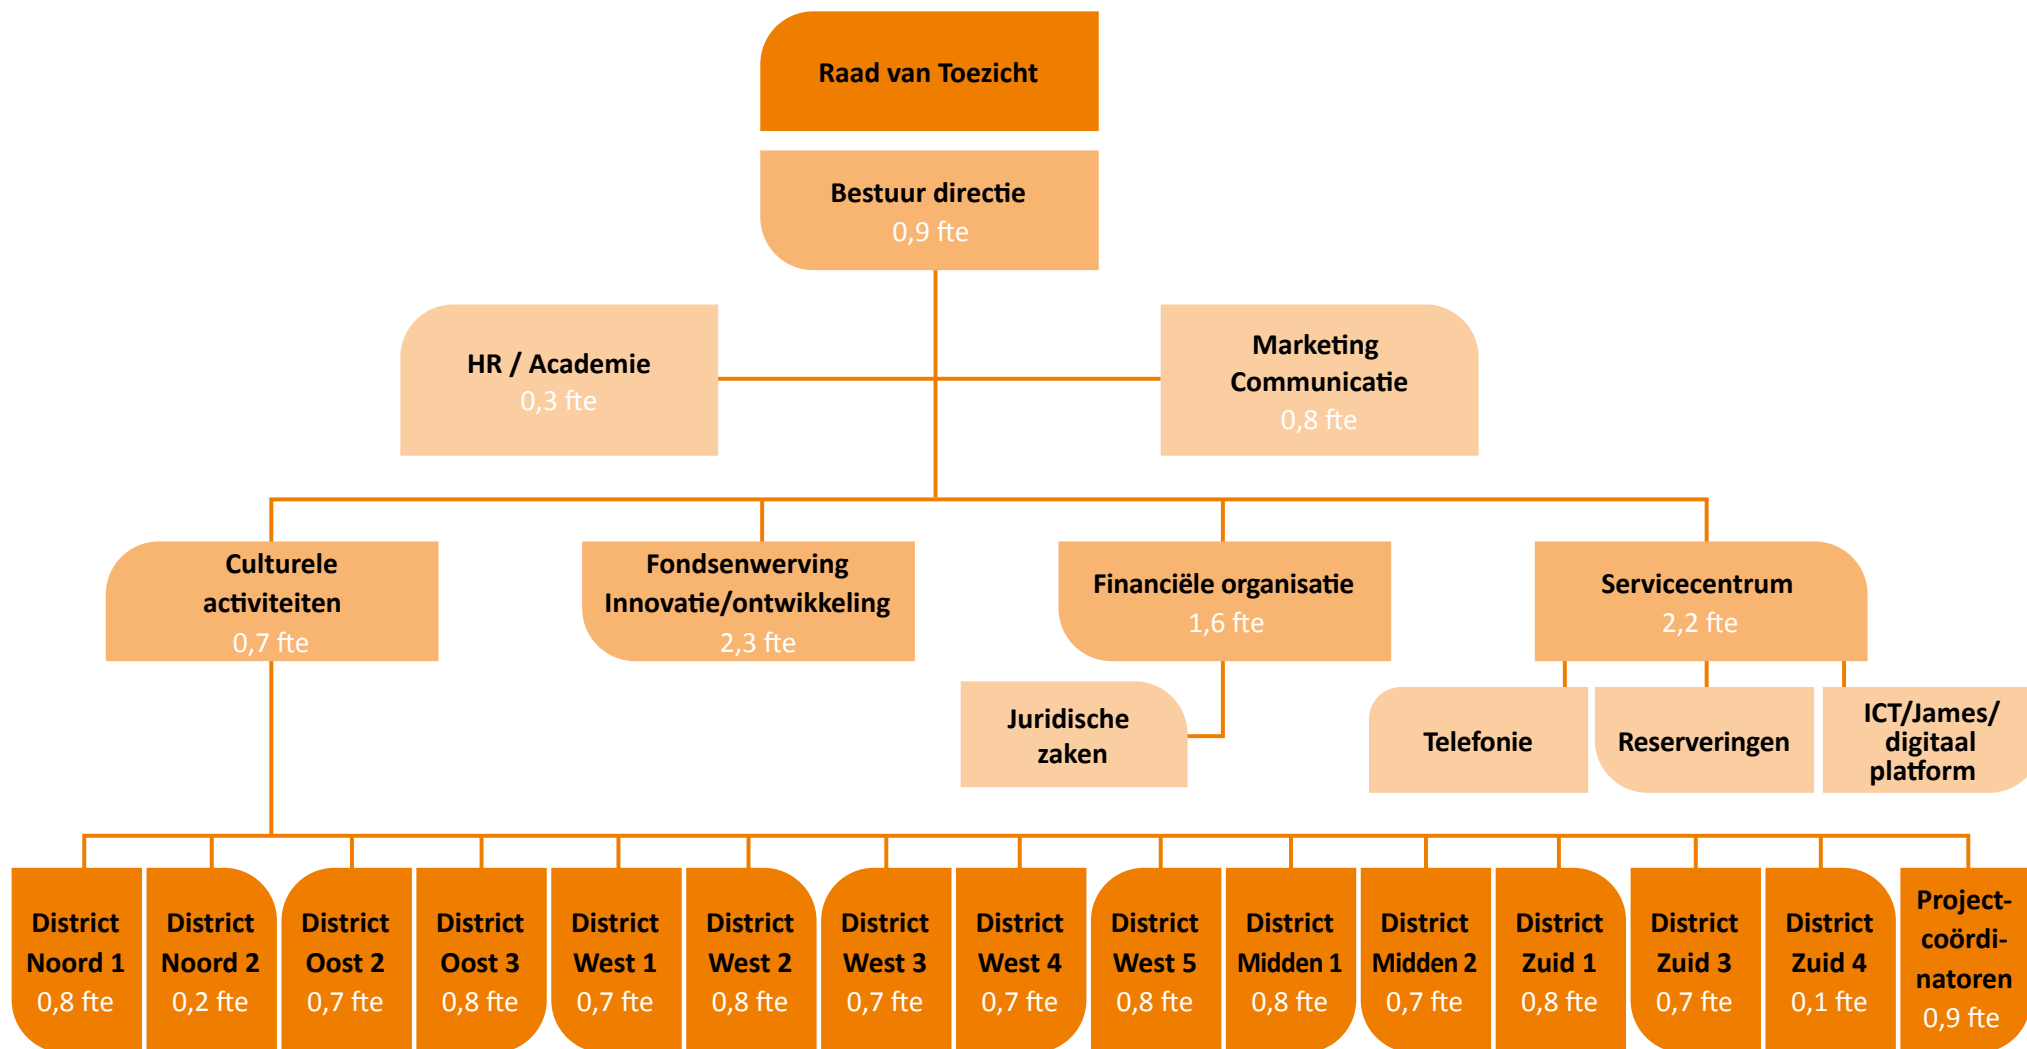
Raad van Toezicht

Bestuur directie
0,9 fte

HR / Academie
0,3 fte

Marketing
Communicatie
0,8 fte

Culturele activiteiten
0,7 fte

Fondsenwerving
Innovatie/ontwikkeling
2,3 fte

Financiële organisatie
1,6 fte

Servicecentrum
2,2 fte

Juridische zaken

Telefonie

Reserveringen

ICT/James/ digitaal platform

District Noord 1
0,8 fte

District Noord 2
0,2 fte

District Oost 2
0,7 fte

District Oost 3
0,8 fte

District West 1
0,7 fte

District West 2
0,8 fte

District West 3
0,7 fte

District West 4
0,7 fte

District West 5
0,8 fte

District Midden 1
0,8 fte

District Midden 2
0,7 fte

District Zuid 1
0,8 fte

District Zuid 3
0,7 fte

District Zuid 4
0,1 fte

Projectcoördinatoren
0,9 fte